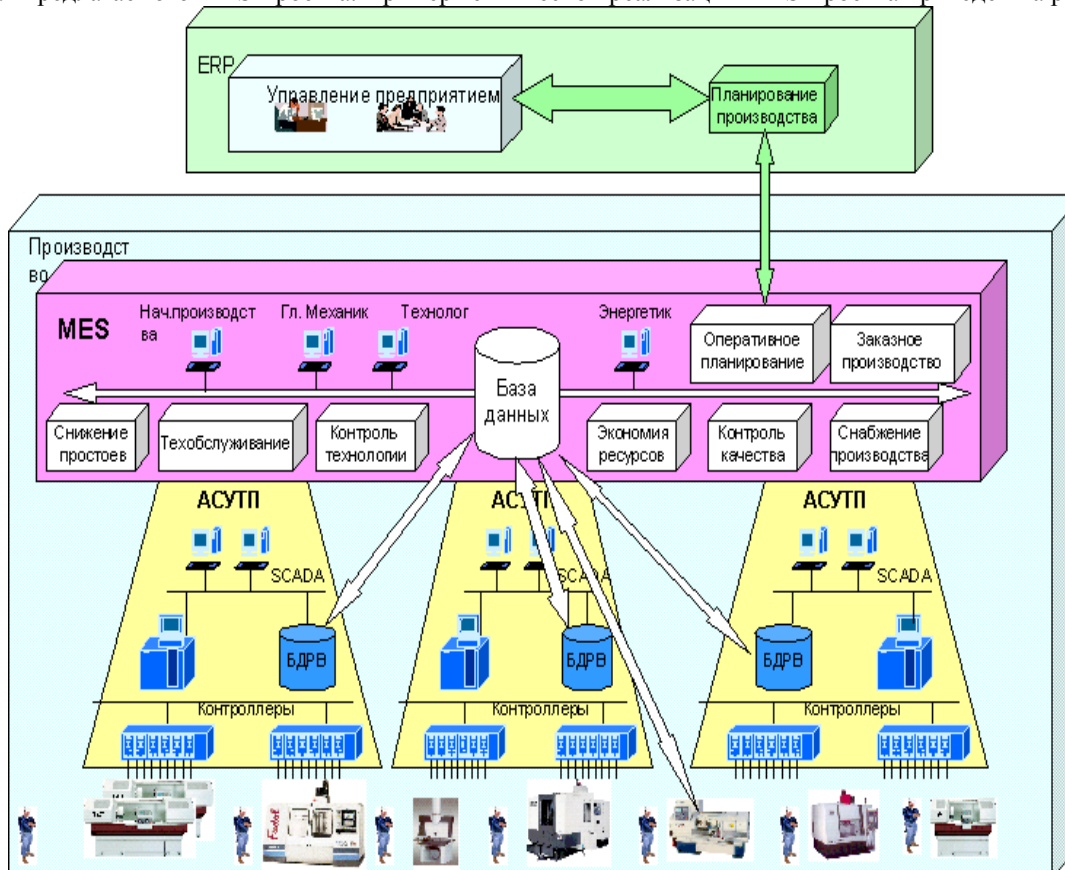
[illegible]

ERP

Управление предприятием

Планирование производства

Производство

MES

Нач.производства

Гл. Механик

Технолог

Энергетик

Оперативное планирование

Заказное производство

База данных

Снижение простоев

Техобслуживание

Контроль технологии

Экономия ресурсов

Контроль качества

Снабжение производства

АСУТП

SCADA

БДРВ

Контроллеры

АСУТП

SCADA

БДРВ

Контроллеры

АСУТП

SCADA

БДРВ

Контроллеры